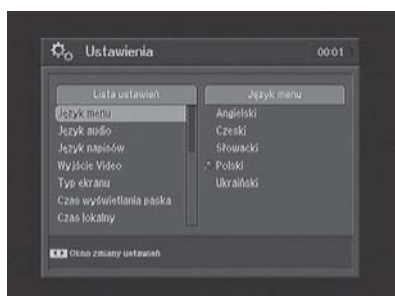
Ustawienia

00:01

Lista ustawień

Język menu
Język audio
Język napisów
Wyjście Video
Typ ekranu
Czas wyświetlania paska
Czas lokalny

Język menu

Angielski
Czeski
Słowacki
Polski
Ukraiński

Okno zmiany ustawień